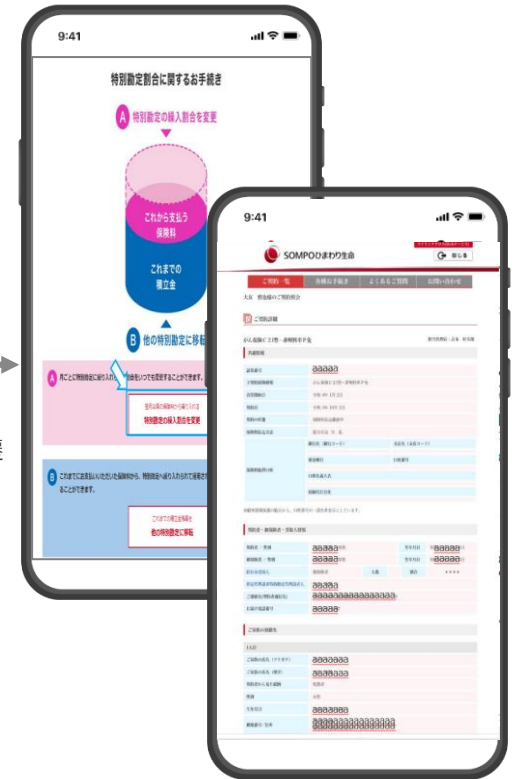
9:41

特別勘定割合に関するお手続き

A 特別勘定の繰入割合を変更

これから支払う
保険料

これまでの
積立金

B 他の特別勘定に移転

A 月ごとに特別勘定に繰り入れ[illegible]でも変更することができます。

特別勘定の繰入割合を変更

B これまでにお支払いいただいた保険料から、特別勘定へ繰り入れられて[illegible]ることができます。

他の特別勘定に移転

9:41

SOMPOひまわり生命

閉じる

ご契約一覧

各種お手続き

よくあるご質問

お問い合わせ

ご契約詳細

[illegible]

ご契約者・被保険者・受取人情報

ご家族の情報

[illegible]